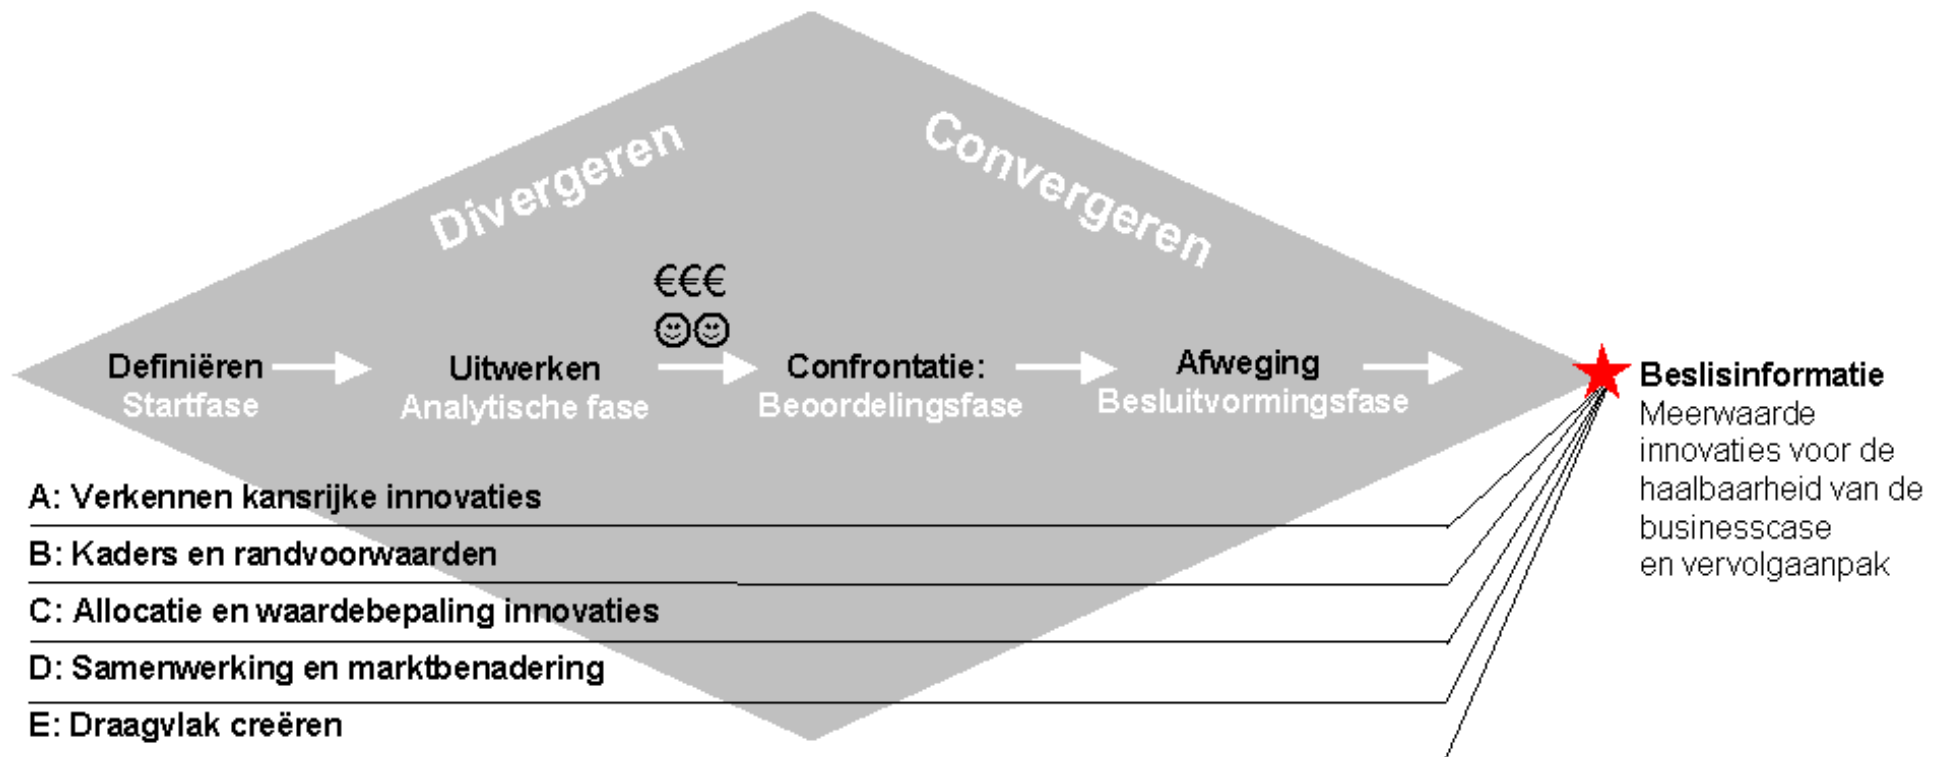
Divergeren

Convergeren

€€€

☺☺

Definiëren
Startfase

Uitwerken
Analytische fase

Confrontatie:
Beoordelingsfase

Afweging
Besluitvormingsfase

Beslisinformatie
Meerwaarde innovaties voor de haalbaarheid van de businesscase en vervolgaanpak

A: Verkennen kansrijke innovaties

B: Kaders en randvoorwaarden

C: Allocatie en waardebepaling innovaties

D: Samenwerking en marktbenadering

E: Draagvlak creëren